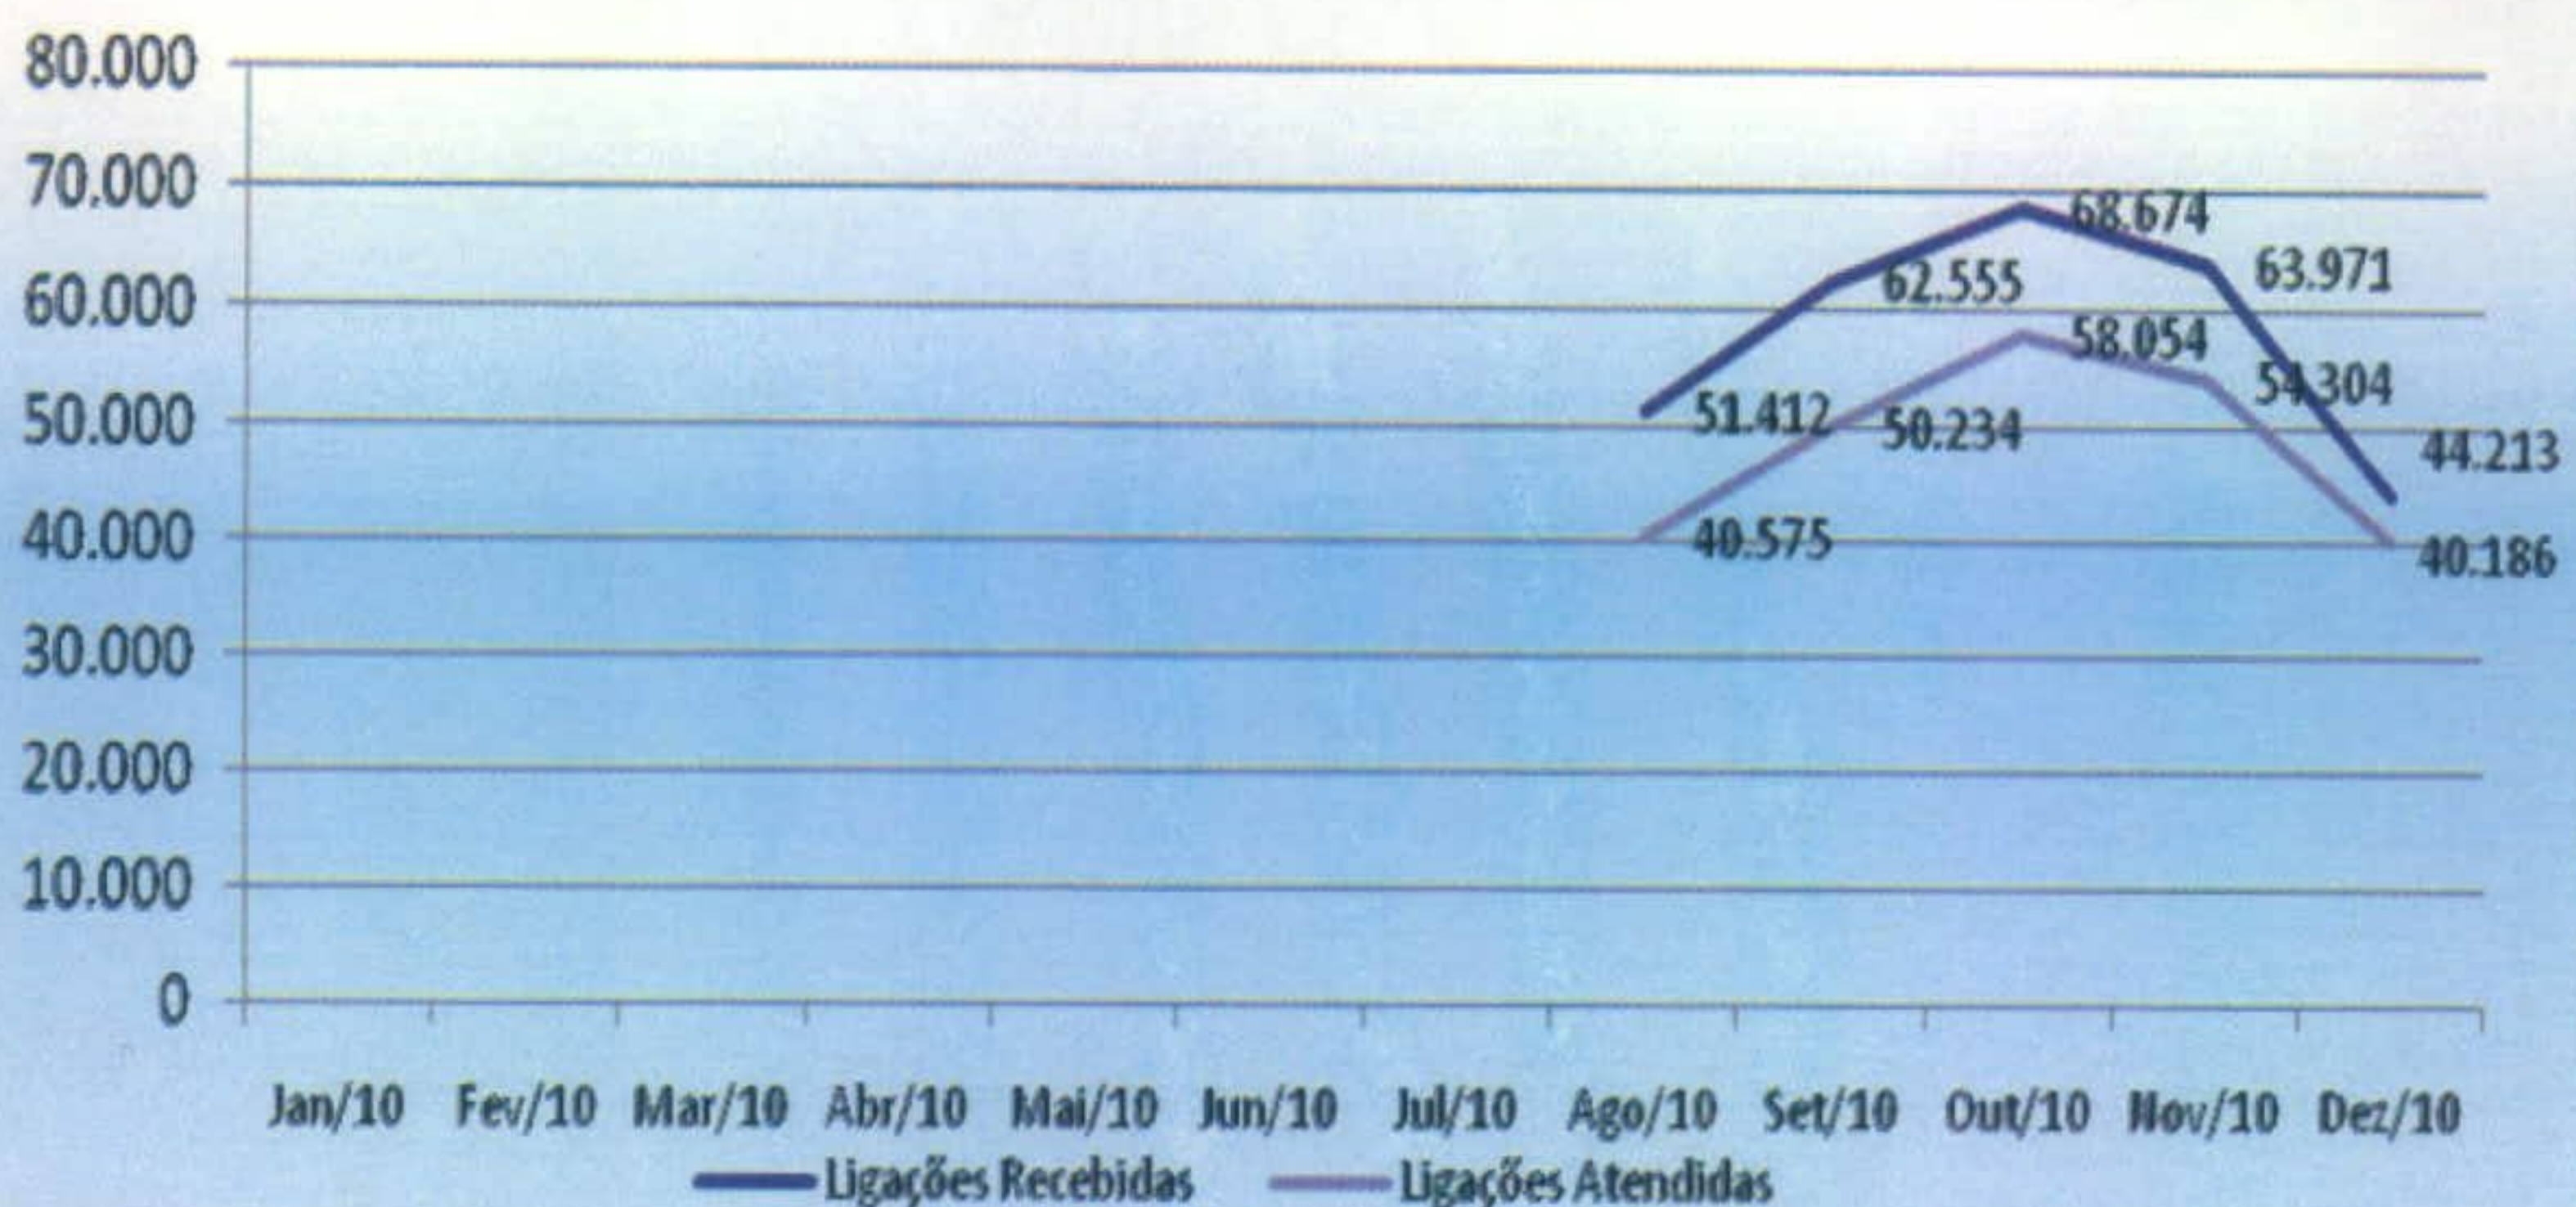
80.000
70.000
60.000
50.000
40.000
30.000
20.000
10.000
0

68.674
62.555
63.971
58.054
51.412
50.234
54.304
44.213
40.575
40.186

Jan/10 Fev/10 Mar/10 Abr/10 Mai/10 Jun/10 Jul/10 Ago/10 Set/10 Out/10 Nov/10 Dez/10

Ligações Recebidas
Ligações Atendidas